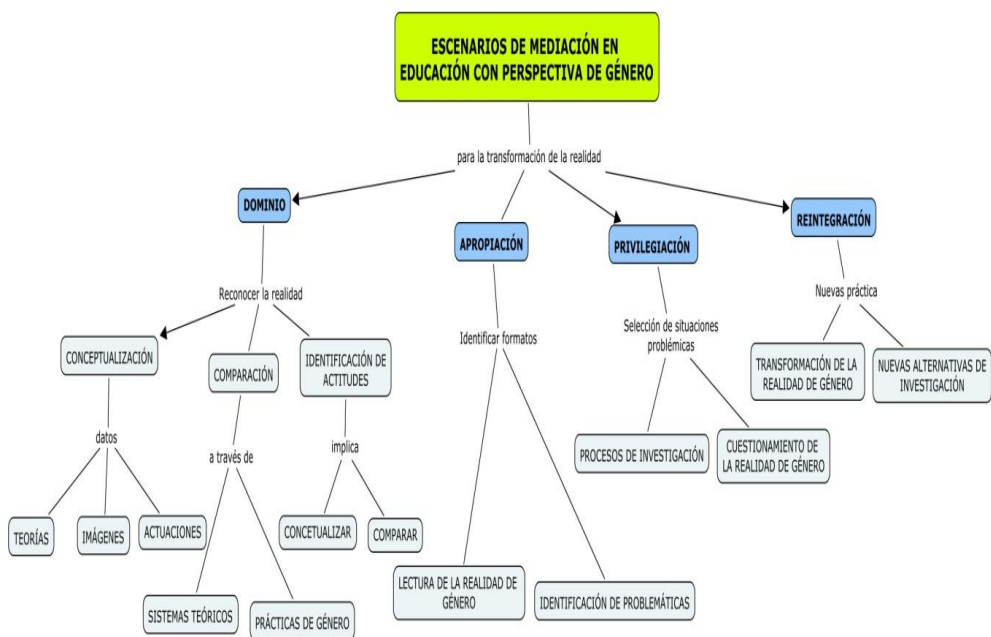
ESCENARIOS DE MEDIACIÓN EN EDUCACIÓN CON PERSPECTIVA DE GÉNERO

para la transformación de la realidad

DOMINIO

APROPIACIÓN

PRIVILEGIACIÓN

REINTEGRACIÓN

Reconocer la realidad

CONCEPTUALIZACIÓN

datos

TEORÍAS

IMÁGENES

ACTUACIONES

COMPARACIÓN

a través de

SISTEMAS TEÓRICOS

PRÁCTICAS DE GÉNERO

IDENTIFICACIÓN DE ACTITUDES

implica

CONCETUALIZAR

COMPARAR

Identificar formatos

LECTURA DE LA REALIDAD DE GÉNERO

IDENTIFICACIÓN DE PROBLEMÁTICAS

Selección de situaciones problémicas

PROCESOS DE INVESTIGACIÓN

CUESTIONAMIENTO DE LA REALIDAD DE GÉNERO

Nuevas práctica

TRANSFORMACIÓN DE LA REALIDAD DE GÉNERO

NUEVAS ALTERNATIVAS DE INVESTIGACIÓN